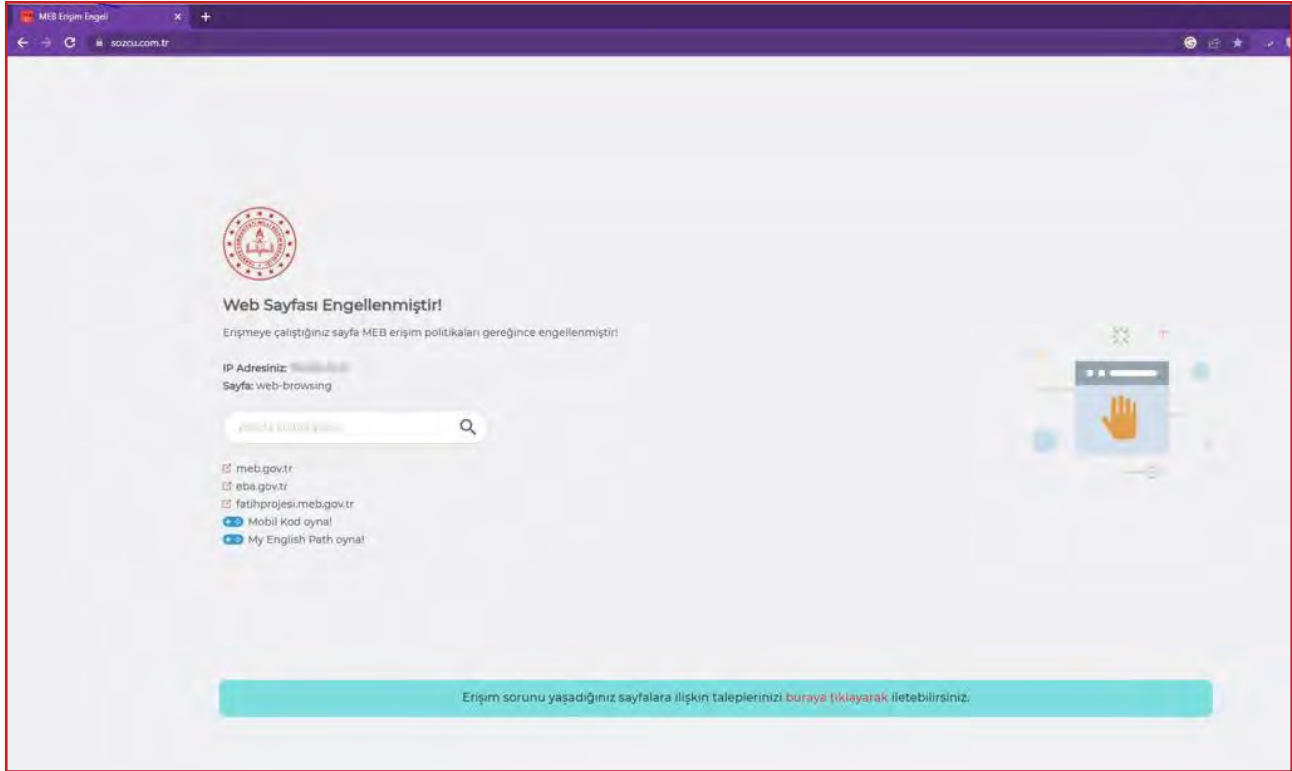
MEB Erişim Engeli

sozcu.com.tr

Web Sayfası Engellenmiştir!

Erişmeye çalıştığınız sayfa MEB erişim politikaları gereğince engellenmiştir!

IP Adresiniz: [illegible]
Sayfa: web-browsing

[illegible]

meb.gov.tr
eba.gov.tr
fatihprojesi.meb.gov.tr
Mobil Kod oyna!
My English Path oyna!

Erişim sorunu yaşadığınız sayfalara ilişkin taleplerinizi buraya tıklayarak iletebilirsiniz.